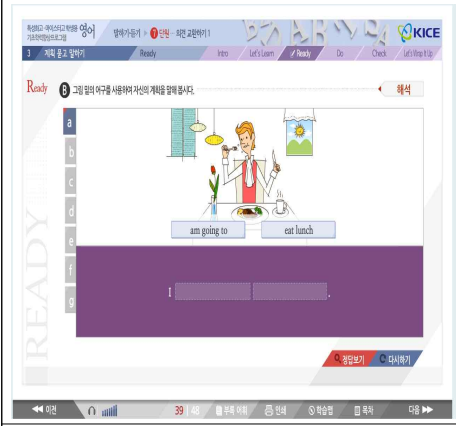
특성화고·마이스터고 학생용 영어
기초학력향상프로그램
말하기·듣기 > 1단원 - 의견 교환하기 1
KICE
3 계획 묻고 말하기
Ready
Intro
Let's Learn
Ready
Do
Check
Let's Wrap It Up

Ready
B 그림 밑의 어구를 사용하여 자신의 계획을 말해 봅시다.
해석

a
b
c
d
e
f
g

am going to
eat lunch

I .

정답보기
다시하기

이전
39 | 48
부록 어휘
인쇄
학습맵
목차
다음